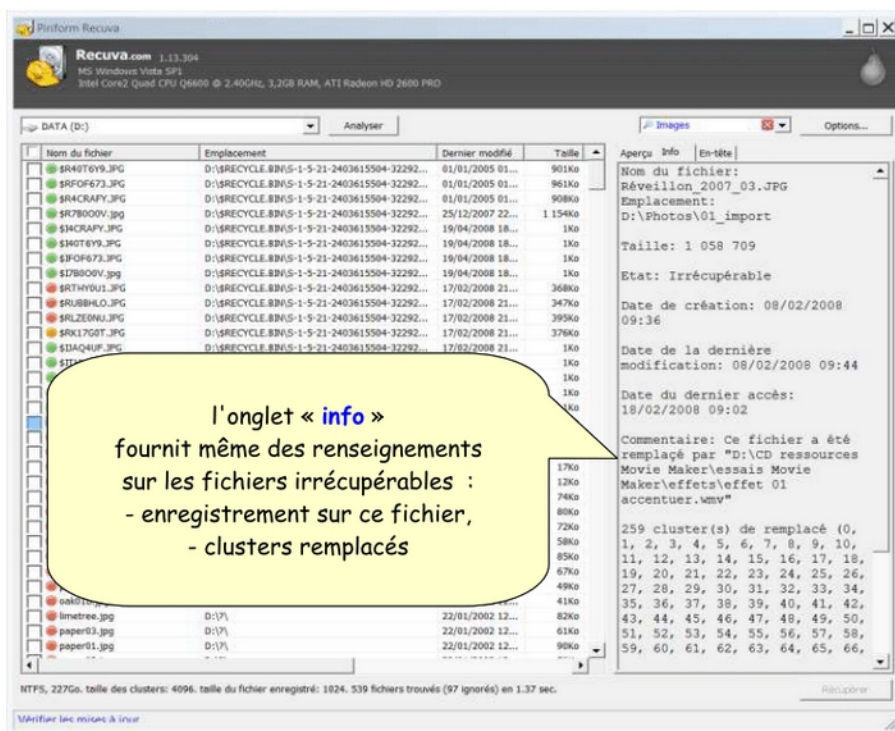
Piriform Recuva

Recuva.com 1.13.304
MS Windows Vista SP1
Intel Core2 Quad CPU Q6600 @ 2.40GHz, 3,2GB RAM, ATI Radeon HD 2600 PRO

DATA (D:) Analyser

Images Options...

| Nom du fichier | Emplacement | Dernier modifié | Taille |
|---|---|---|---|
| $R40T6Y9.JPG | D:\$RECYCLE.BIN\S-1-5-21-2403615504-32292... | 01/01/2005 01... | 901Ko |
| $RFOF673.JPG | D:\$RECYCLE.BIN\S-1-5-21-2403615504-32292... | 01/01/2005 01... | 961Ko |
| $R4CRAFY.JPG | D:\$RECYCLE.BIN\S-1-5-21-2403615504-32292... | 01/01/2005 01... | 908Ko |
| $R7B0O0V.jpg | D:\$RECYCLE.BIN\S-1-5-21-2403615504-32292... | 25/12/2007 22... | 1 154Ko |
| $I4CRAFY.JPG | D:\$RECYCLE.BIN\S-1-5-21-2403615504-32292... | 19/04/2008 18... | 1Ko |
| $I40T6Y9.JPG | D:\$RECYCLE.BIN\S-1-5-21-2403615504-32292... | 19/04/2008 18... | 1Ko |
| $IFOF673.JPG | D:\$RECYCLE.BIN\S-1-5-21-2403615504-32292... | 19/04/2008 18... | 1Ko |
| $I7B0O0V.jpg | D:\$RECYCLE.BIN\S-1-5-21-2403615504-32292... | 19/04/2008 18... | 1Ko |
| $RTHY0U1.JPG | D:\$RECYCLE.BIN\S-1-5-21-2403615504-32292... | 17/02/2008 21... | 368Ko |
| $RU8BHLO.JPG | D:\$RECYCLE.BIN\S-1-5-21-2403615504-32292... | 17/02/2008 21... | 347Ko |
| $RLZE0NU.JPG | D:\$RECYCLE.BIN\S-1-5-21-2403615504-32292... | 17/02/2008 21... | 395Ko |
| $RK17G0T.JPG | D:\$RECYCLE.BIN\S-1-5-21-2403615504-32292... | 17/02/2008 21... | 376Ko |
| $IAQ4UF.JPG | D:\$RECYCLE.BIN\S-1-5-21-2403615504-32292... | 17/02/2008 21... | 1Ko |
| $IT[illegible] | | | 1Ko |
| | | | 1Ko |
| | | | 1Ko |
| | | | 8Ko |
| | | | 17Ko |
| | | | 12Ko |
| | | | 74Ko |
| | | | 80Ko |
| | | | 72Ko |
| | | | 58Ko |
| | | | 85Ko |
| | | | 67Ko |
| | | | 49Ko |
| oak01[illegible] | | | 41Ko |
| limetree.jpg | D:\?\ | 22/01/2002 12... | 82Ko |
| paper03.jpg | D:\?\ | 22/01/2002 12... | 61Ko |
| paper01.jpg | D:\?\ | 22/01/2002 12... | 90Ko |

Aperçu Info En-tête

Nom du fichier: Réveillon_2007_03.JPG
Emplacement: D:\Photos\01_import

Taille: 1 058 709

Etat: Irrécupérable

Date de création: 08/02/2008 09:36

Date de la dernière modification: 08/02/2008 09:44

Date du dernier accès: 18/02/2008 09:02

Commentaire: Ce fichier a été remplacé par "D:\CD ressources Movie Maker\essais Movie Maker\effets\effet 01 accentuer.wmv"

259 cluster(s) de remplacé (0, 1, 2, 3, 4, 5, 6, 7, 8, 9, 10, 11, 12, 13, 14, 15, 16, 17, 18, 19, 20, 21, 22, 23, 24, 25, 26, 27, 28, 29, 30, 31, 32, 33, 34, 35, 36, 37, 38, 39, 40, 41, 42, 43, 44, 45, 46, 47, 48, 49, 50, 51, 52, 53, 54, 55, 56, 57, 58, 59, 60, 61, 62, 63, 64, 65, 66,

l'onglet « info »
fournit même des renseignements sur les fichiers irrécupérables :
- enregistrement sur ce fichier,
- clusters remplacés

NTFS, 227Go. taille des clusters: 4096. taille du fichier enregistré: 1024. 539 fichiers trouvés (97 ignorés) en 1.37 sec.

Récupérer

Vérifier les mises à jour